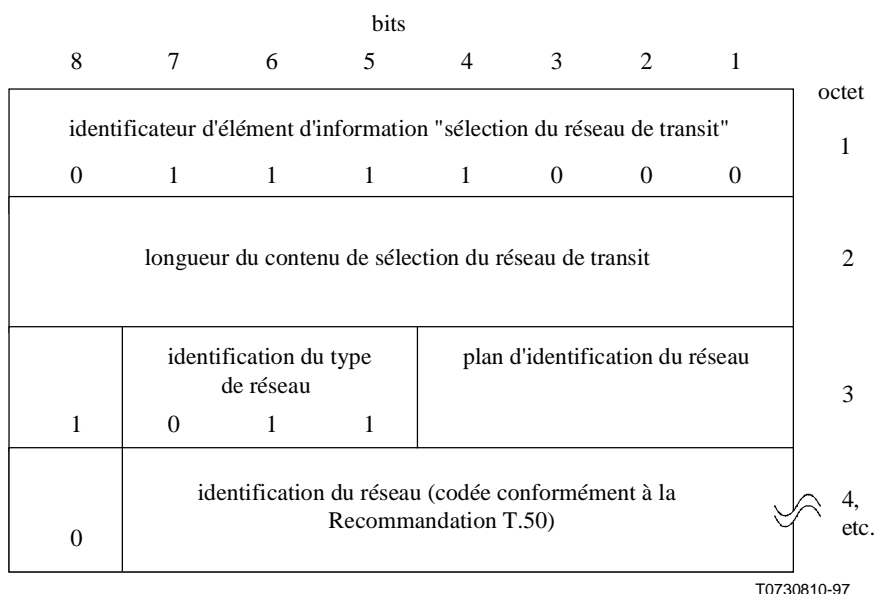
bits

| 8 | 7 | 6 | 5 | 4 | 3 | 2 | 1 | octet |
|---|---|---|---|---|---|---|---|---|
| identificateur d'élément d'information "sélection du réseau de transit" 0 1 1 1 1 0 0 0 | | | | | | | | 1 |
| longueur du contenu de sélection du réseau de transit | | | | | | | | 2 |
| 1 | identification du type de réseau 0 1 1 | | | plan d'identification du réseau | | | | 3 |
| 0 | identification du réseau (codée conformément à la Recommandation T.50) | | | | | | | 4, etc. |

T0730810-97